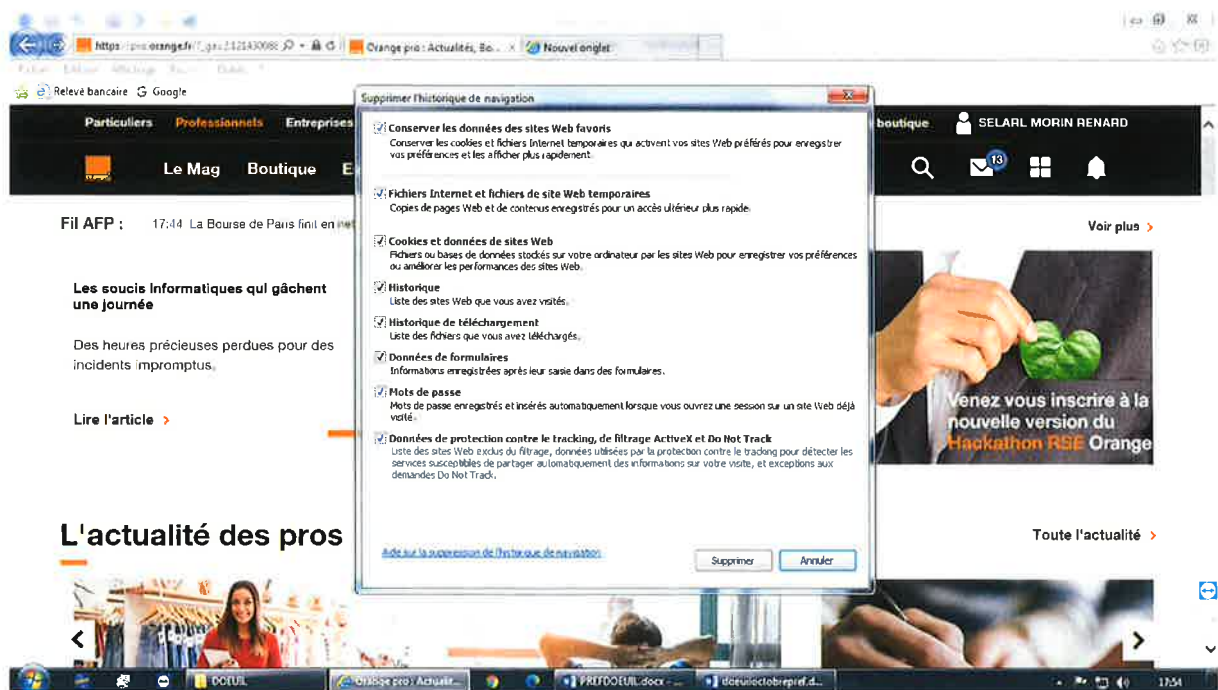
https://pro.orange.fr/?_ga=2.121430098 Orange pro : Actualités, Bo... × Nouvel onglet

Relevé bancaire Google

Particuliers Professionnels Entreprises

boutique SELARL MORIN RENARD

Le Mag Boutique E

13

Fil AFP : 17:44 La Bourse de Paris finit en

Voir plus ›

Les soucis informatiques qui gâchent une journée

Des heures précieuses perdues pour des incidents impromptus.

Lire l'article ›

Venez vous inscrire à la nouvelle version du Hackathon RSE Orange

L'actualité des pros

Toute l'actualité ›

Supprimer l'historique de navigation

Conserver les données des sites Web favoris
Conserver les cookies et fichiers Internet temporaires qui activent vos sites Web préférés pour enregistrer vos préférences et les afficher plus rapidement.

Fichiers Internet et fichiers de site Web temporaires
Copies de pages Web et de contenus enregistrés pour un accès ultérieur plus rapide.

Cookies et données de sites Web
Fichiers ou bases de données stockés sur votre ordinateur par les sites Web pour enregistrer vos préférences ou améliorer les performances des sites Web.

Historique
Liste des sites Web que vous avez visités.

Historique de téléchargement
Liste des fichiers que vous avez téléchargés.

Données de formulaires
Informations enregistrées après leur saisie dans des formulaires.

Mots de passe
Mots de passe enregistrés et insérés automatiquement lorsque vous ouvrez une session sur un site Web déjà visité.

Données de protection contre le tracking, de filtrage ActiveX et Do Not Track
Liste des sites Web exclus du filtrage, données utilisées par la protection contre le tracking pour détecter les services susceptibles de partager automatiquement des informations sur votre visite, et exceptions aux demandes Do Not Track.

Aide sur la suppression de l'historique de navigation

Supprimer Annuler

DOEUIL Orange pro : Actualit... PREFDOEUIL.docx - ... doeuilectobrepref.d... 17:54